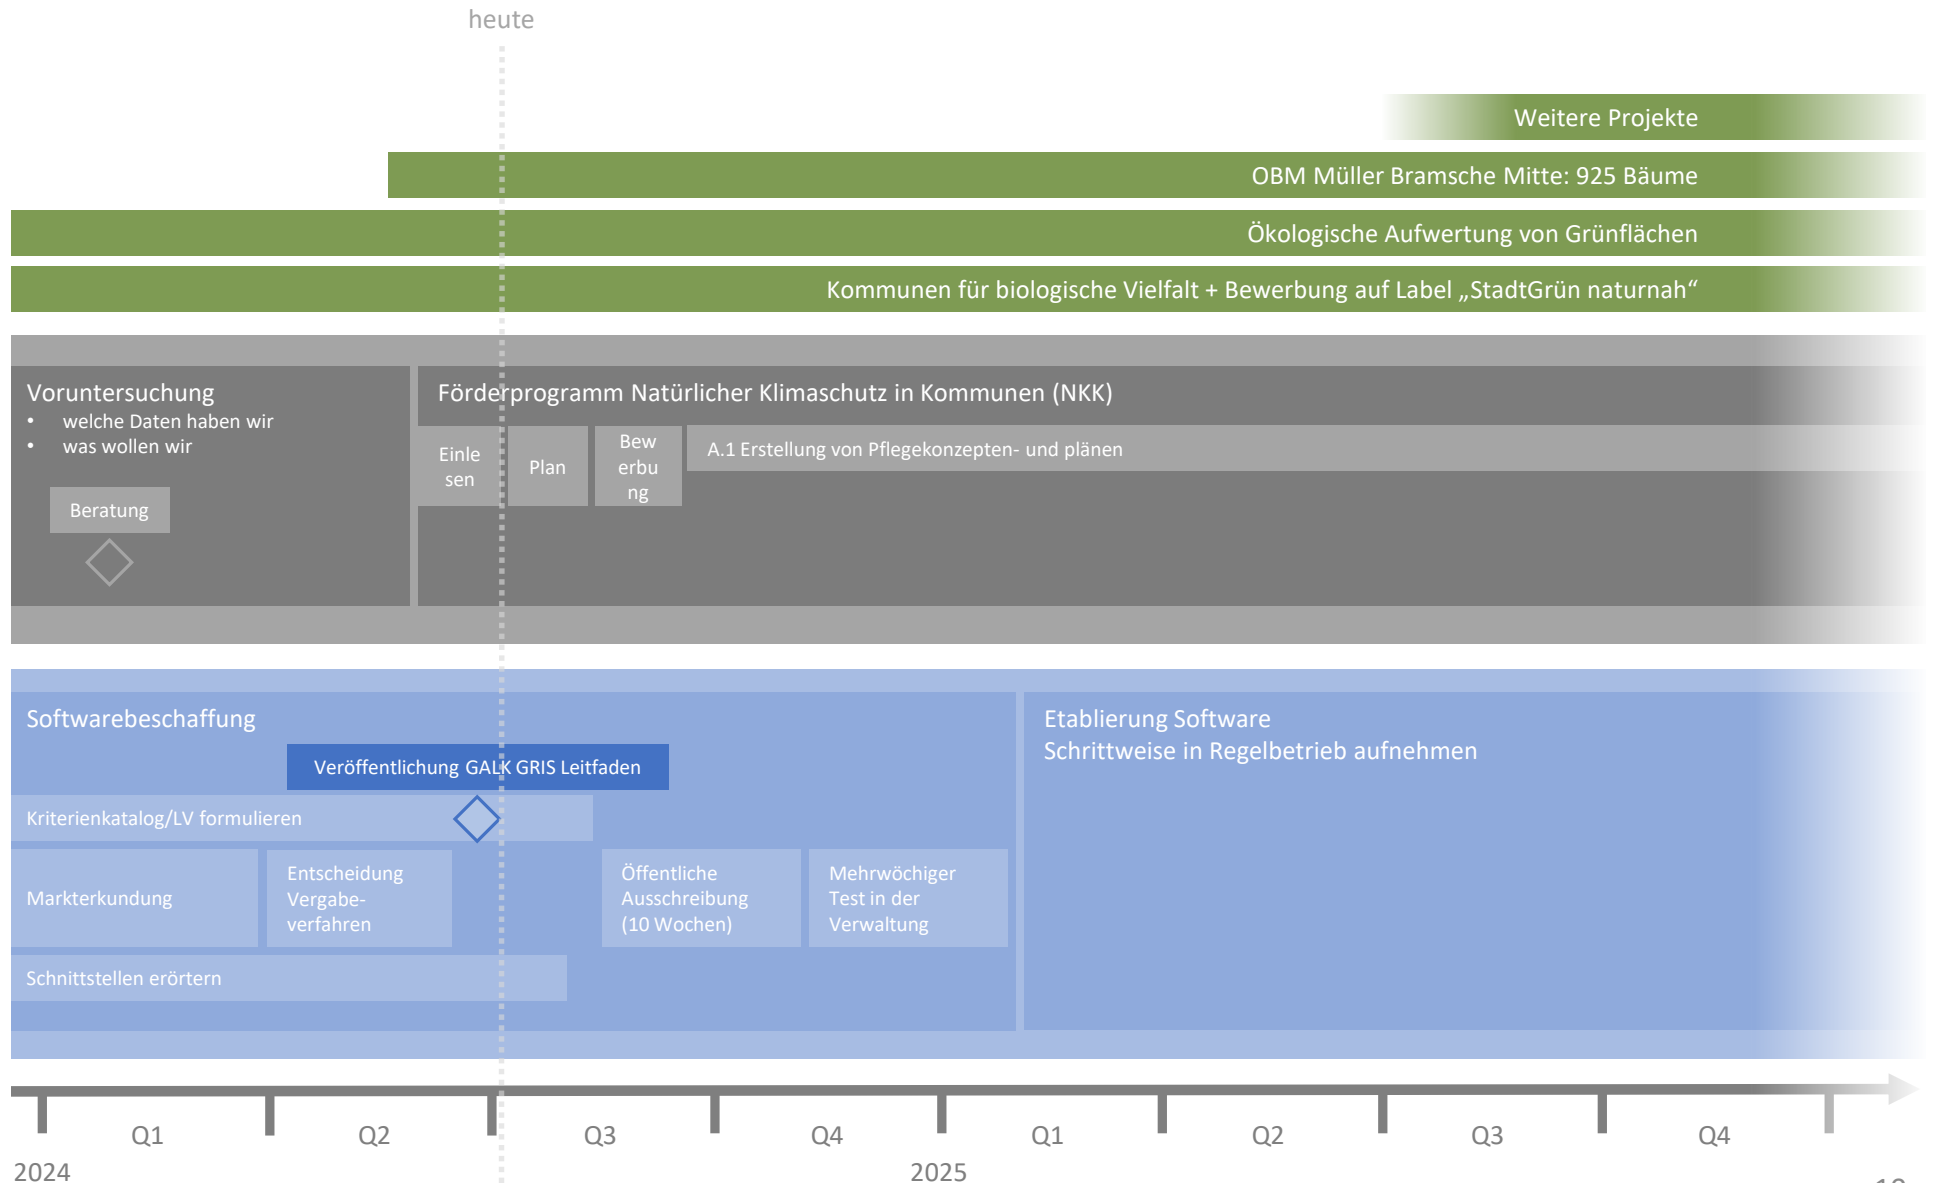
heute

Weitere Projekte

OBM Müller Bramsche Mitte: 925 Bäume

Ökologische Aufwertung von Grünflächen

Kommunen für biologische Vielfalt + Bewerbung auf Label „StadtGrün naturnah“

Voruntersuchung
• welche Daten haben wir
• was wollen wir

Beratung

Förderprogramm Natürlicher Klimaschutz in Kommunen (NKK)

Einlesen

Plan

Bewerbung

A.1 Erstellung von Pflegekonzepten- und plänen

Softwarebeschaffung

Veröffentlichung GALK GRIS Leitfaden

Kriterienkatalog/LV formulieren

Markterkundung

Entscheidung Vergabeverfahren

Öffentliche Ausschreibung (10 Wochen)

Mehrwöchiger Test in der Verwaltung

Schnittstellen erörtern

Etablierung Software
Schrittweise in Regelbetrieb aufnehmen

Q1 Q2 Q3 Q4 Q1 Q2 Q3 Q4

2024

2025